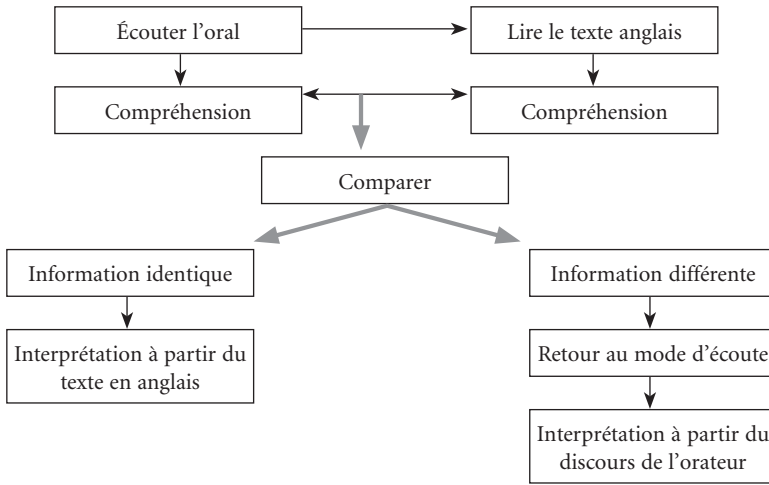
Écouter l’oral

Lire le texte anglais

Compréhension

Compréhension

Comparer

Information identique

Information différente

Interprétation à partir du texte en anglais

Retour au mode d’écoute

Interprétation à partir du discours de l’orateur